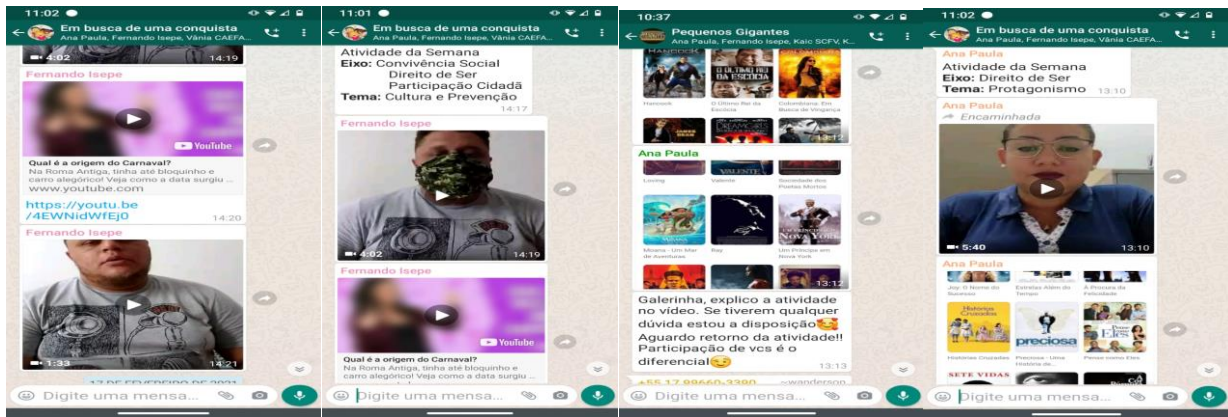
11:02

Em busca de uma conquista
Ana Paula, Fernando Isepe, Vânia CAEFA...

4:02 14:19

Fernando Isepe

YouTube

Qual é a origem do Carnaval?
Na Roma Antiga, tinha até bloquinho e carro alegórico! Veja como a data surgiu ...
www.youtube.com

https://youtu.be/4EWNidWfEj0 14:20

Fernando Isepe

1:33 14:21

17 DE FEVEREIRO DE 2021

Digite uma mensa...

11:01

Em busca de uma conquista
Ana Paula, Fernando Isepe, Vânia CAEFA...

Atividade da Semana
**Eixo:** Convivência Social
Direito de Ser
Participação Cidadã
**Tema:** Cultura e Prevenção
14:17

Fernando Isepe

4:02 14:19

Fernando Isepe

YouTube

Qual é a origem do Carnaval?
Na Roma Antiga, tinha até bloquinho e carro alegórico! Veja como a data surgiu ...

Digite uma mensa...

10:37

Pequenos Gigantes
Ana Paula, Fernando Isepe, Kaic SCFV, K...

Hancock
O Último Rei da Escócia
Colombiana: Em Busca de Vingança

Ana Paula

Loving
Valente
Sociedade dos Poetas Mortos
Moana - Um Mar de Aventuras
Ray
Um Príncipe em Nova York

Galerinha, explico a atividade no vídeo. Se tiverem qualquer dúvida estou a disposição
Aguardo retorno da atividade!!
Participação de vcs é o diferencial
13:13

+55 17 99660-3380 ~wanderson

Digite uma mensa...

11:02

Em busca de uma conquista
Ana Paula, Fernando Isepe, Vânia CAEFA...

Ana Paula
Atividade da Semana
**Eixo:** Direito de Ser
**Tema:** Protagonismo 13:10

Ana Paula
Encaminhada

5:40 13:10

Ana Paula

Joy: O Nome do Sucesso
Estrelas Além do Tempo
À Procura da Felicidade
Histórias Cruzadas
Preciosa - Uma História de...
Pense como Eles

SETE VIDAS

Digite uma mensa...